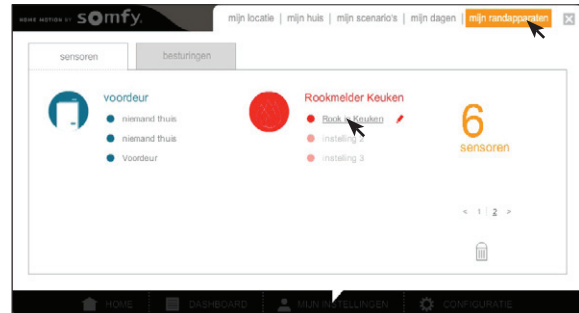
HOME MOTION BY somfy.

mijn locatie | mijn huis | mijn scenario's | mijn dagen | mijn randapparaten

sensoren

besturingen

voordeur

niemand thuis

niemand thuis

Voordeur

Rookmelder Keuken

Rook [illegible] Keuken

instelling 2

instelling 3

6

sensoren

< 1 2 >

HOME

DASHBOARD

MIJN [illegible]STELLINGEN

CONFIGURATIE